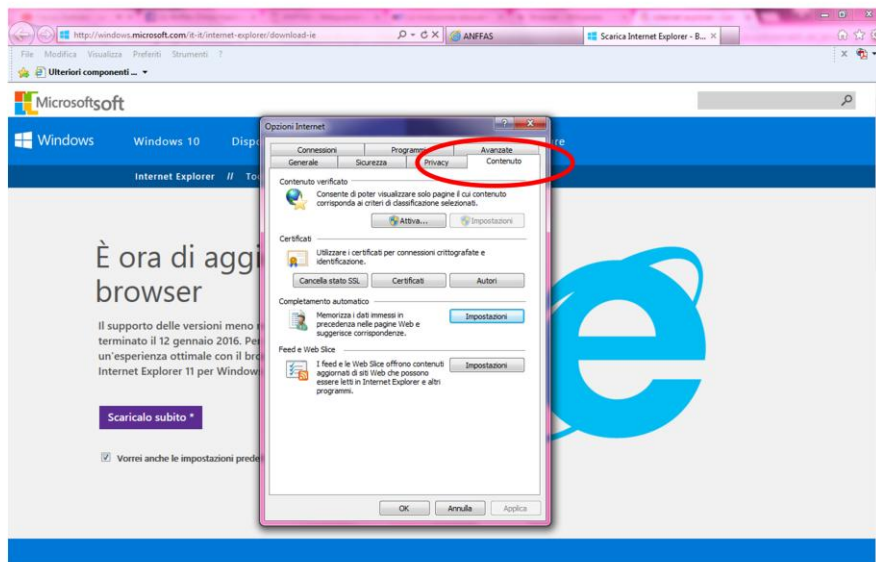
http://windows.microsoft.com/it-it/internet-explorer/download-ie
ANFFAS
Scarica Internet Explorer - B...
File Modifica Visualizza Preferiti Strumenti ?
Ulteriori componenti ...
Microsoftsoft
Windows Windows 10 Disp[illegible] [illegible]re
Internet Explorer // To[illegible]

È ora di aggi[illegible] browser

Il supporto delle versioni meno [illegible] terminato il 12 gennaio 2016. Pe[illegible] un'esperienza ottimale con il br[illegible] Internet Explorer 11 per Window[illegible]

Scaricalo subito *

Vorrei anche le impostazioni prede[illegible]

Opzioni Internet
?
Connessioni Programmi Avanzate
Generale Sicurezza Privacy Contenuto

Contenuto verificato
Consente di poter visualizzare solo pagine il cui contenuto corrisponda ai criteri di classificazione selezionati.
Attiva... Impostazioni

Certificati
Utilizzare i certificati per connessioni crittografate e identificazione.
Cancella stato SSL Certificati Autori

Completamento automatico
Memorizza i dati immessi in precedenza nelle pagine Web e suggerisce corrispondenze.
Impostazioni

Feed e Web Slice
I feed e le Web Slice offrono contenuti aggiornati di siti Web che possono essere letti in Internet Explorer e altri programmi.
Impostazioni

OK Annulla Applica